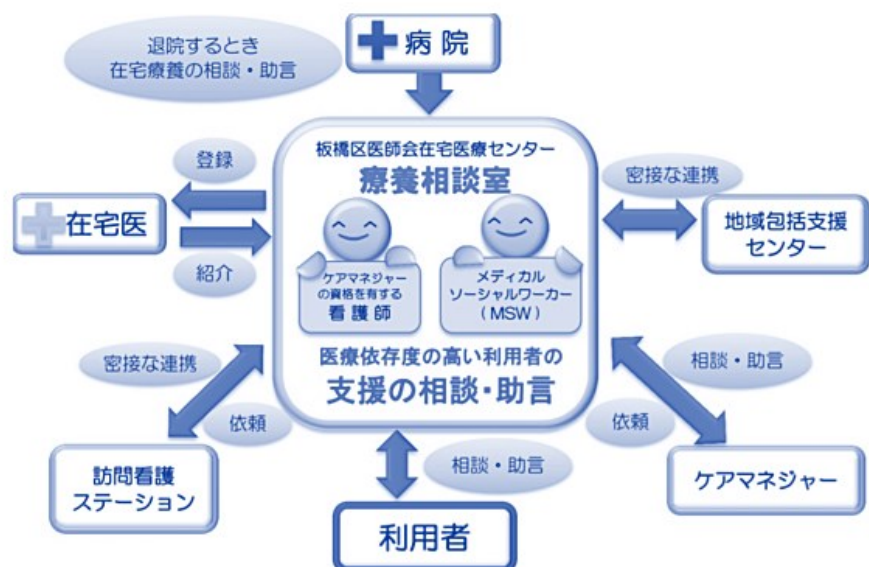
退院するとき
在宅療養の相談・助言

病院

板橋区医師会在宅医療センター
療養相談室

登録

在宅医

紹介

密接な連携

地域包括支援センター

ケアマネジャーの資格を有する
看護師

メディカルソーシャルワーカー（MSW）

医療依存度の高い利用者の
支援の相談・助言

密接な連携

依頼

相談・助言

依頼

訪問看護ステーション

相談・助言

ケアマネジャー

利用者